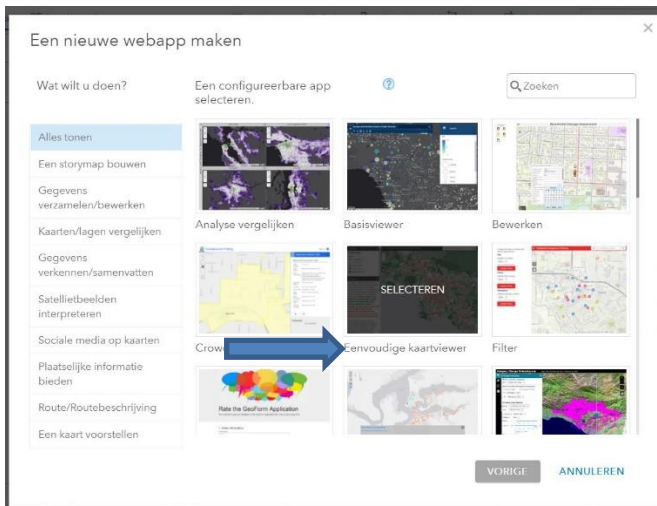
Een nieuwe webapp maken

×

Wat wilt u doen?

Alles tonen

Een storymap bouwen

Gegevens verzamelen/bewerken

Kaarten/lagen vergelijken

Gegevens verkennen/samenvatten

Satellietbeelden interpreteren

Sociale media op kaarten

Plaatselijke informatie bieden

Route/Routebeschrijving

Een kaart voorstellen

Een configureerbare app selecteren.

Zoeken

Analyse vergelijken

Basisviewer

Bewerken

SELECTEREN

Crow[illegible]

Eenvoudige kaartviewer

Filter

Rate the GeoForm Application

VORIGE

ANNULEREN